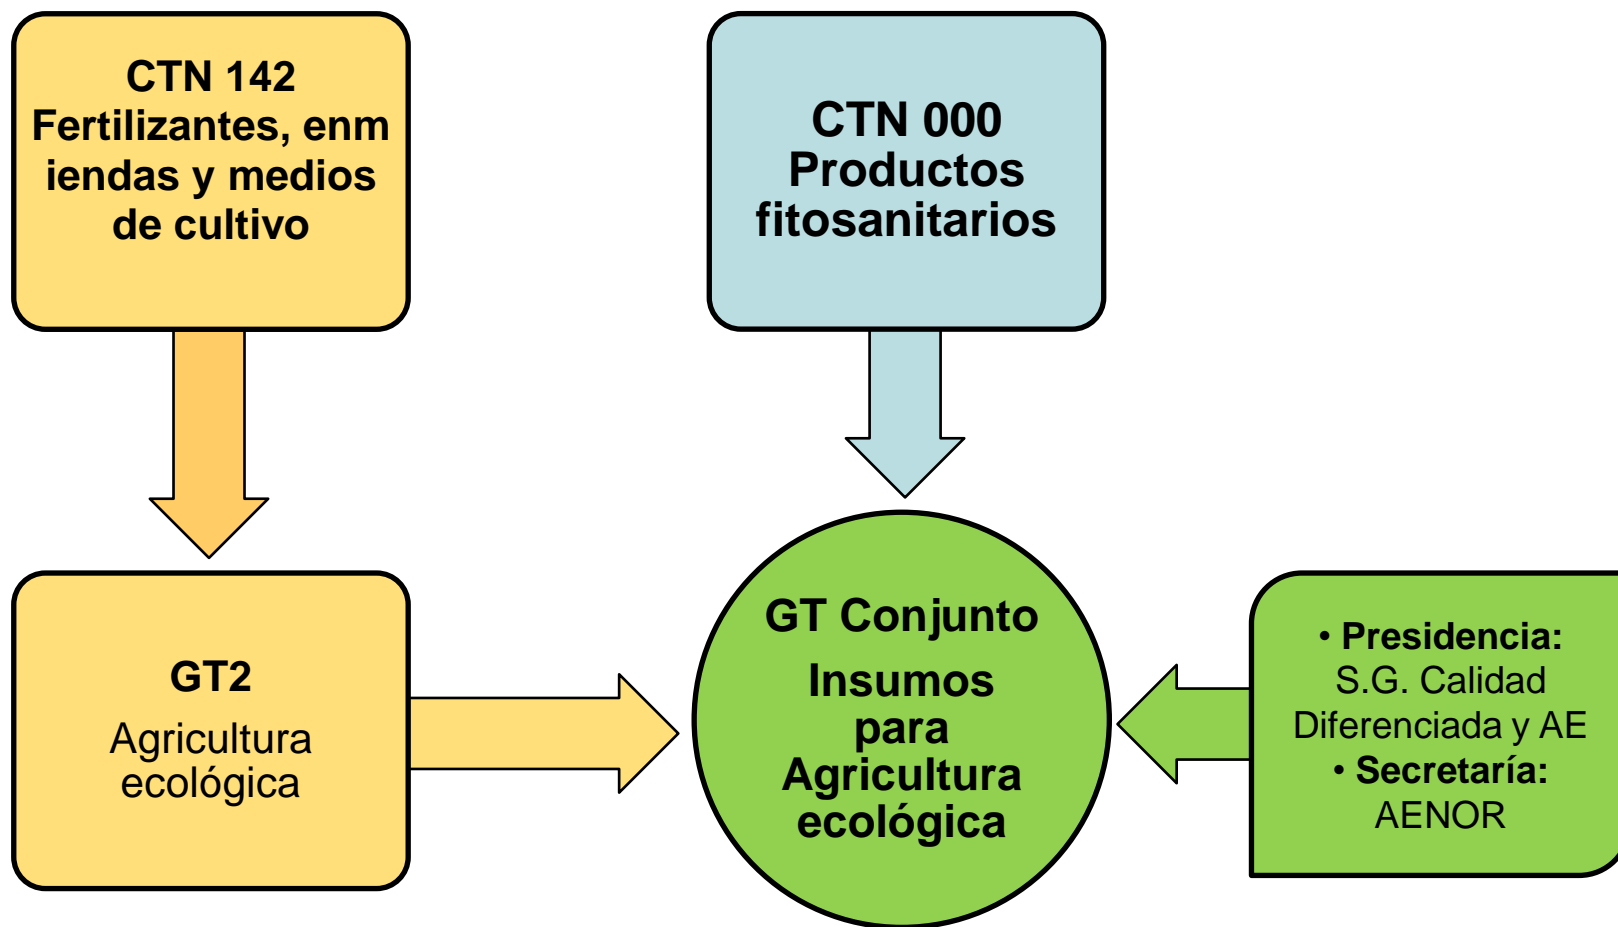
CTN 142
Fertilizantes, enm iendas y medios de cultivo

CTN 000
Productos fitosanitarios

GT2
Agricultura ecológica

GT Conjunto
Insumos para Agricultura ecológica

• Presidencia: S.G. Calidad Diferenciada y AE
• Secretaría: AENOR